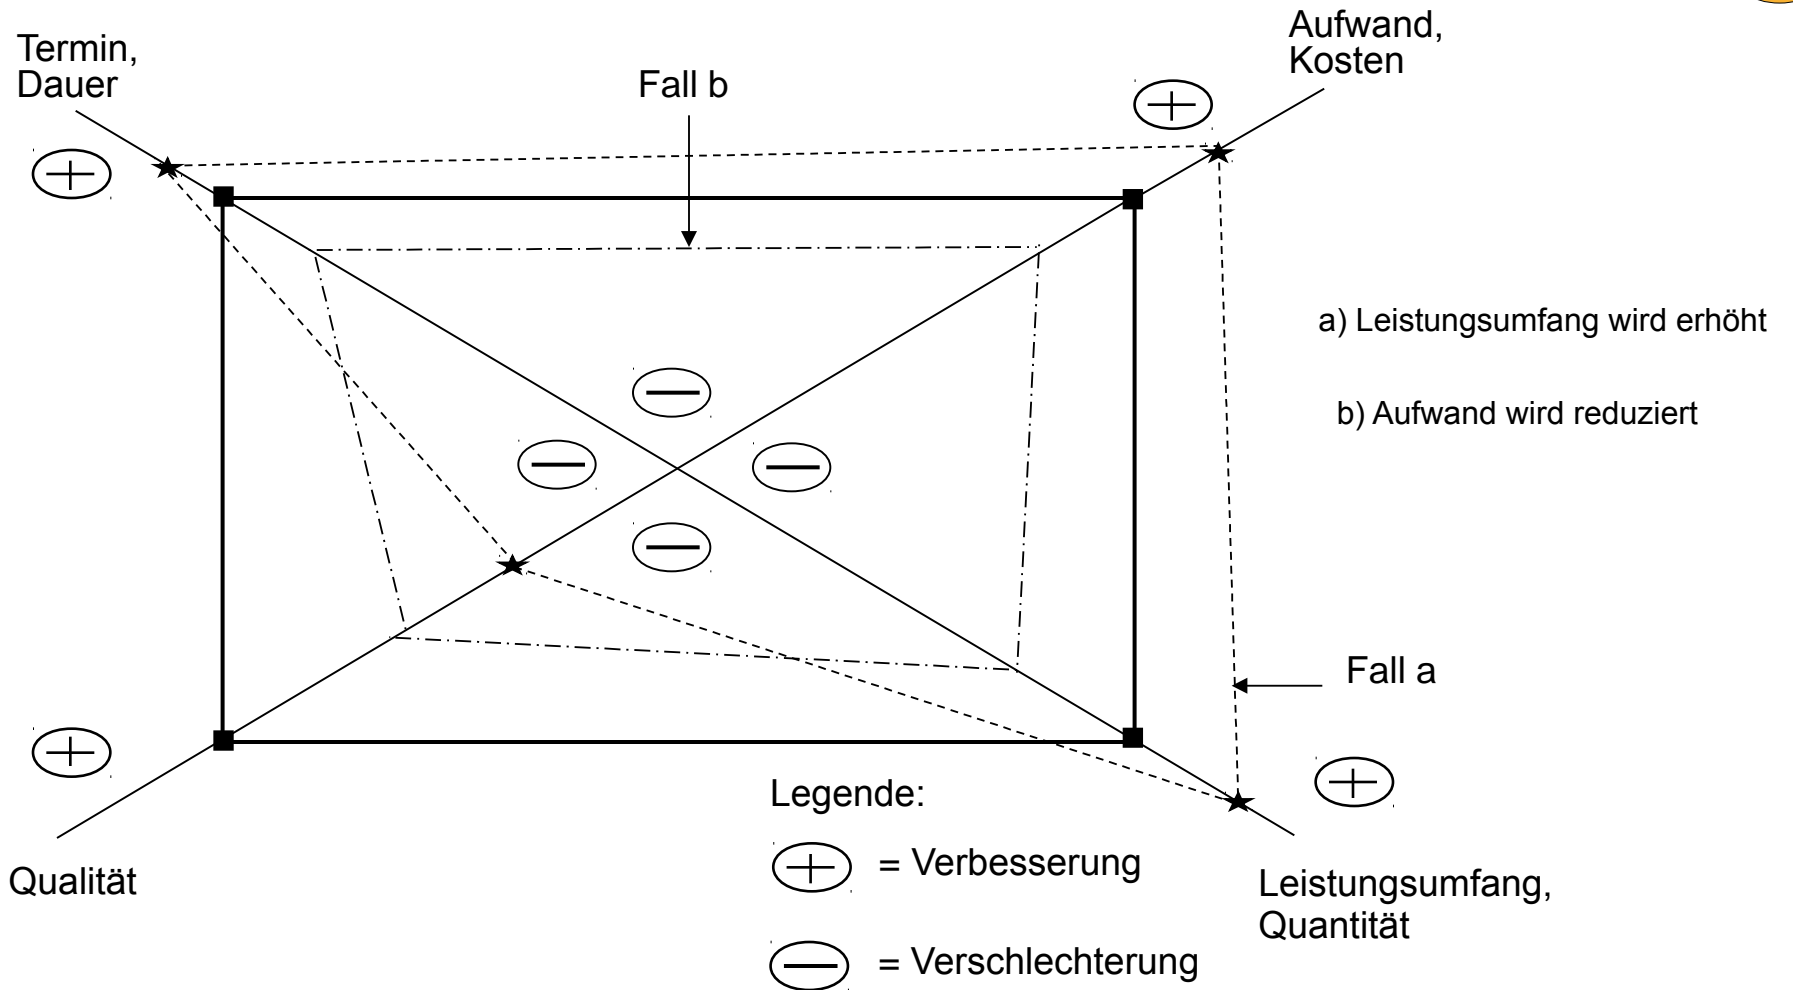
Termin, Dauer

Fall b

Aufwand, Kosten

+

+

a) Leistungsumfang wird erhöht

b) Aufwand wird reduziert

—

—

—

—

Fall a

+

+

Legende:

Qualität

+ = Verbesserung

Leistungsumfang, Quantität

— = Verschlechterung